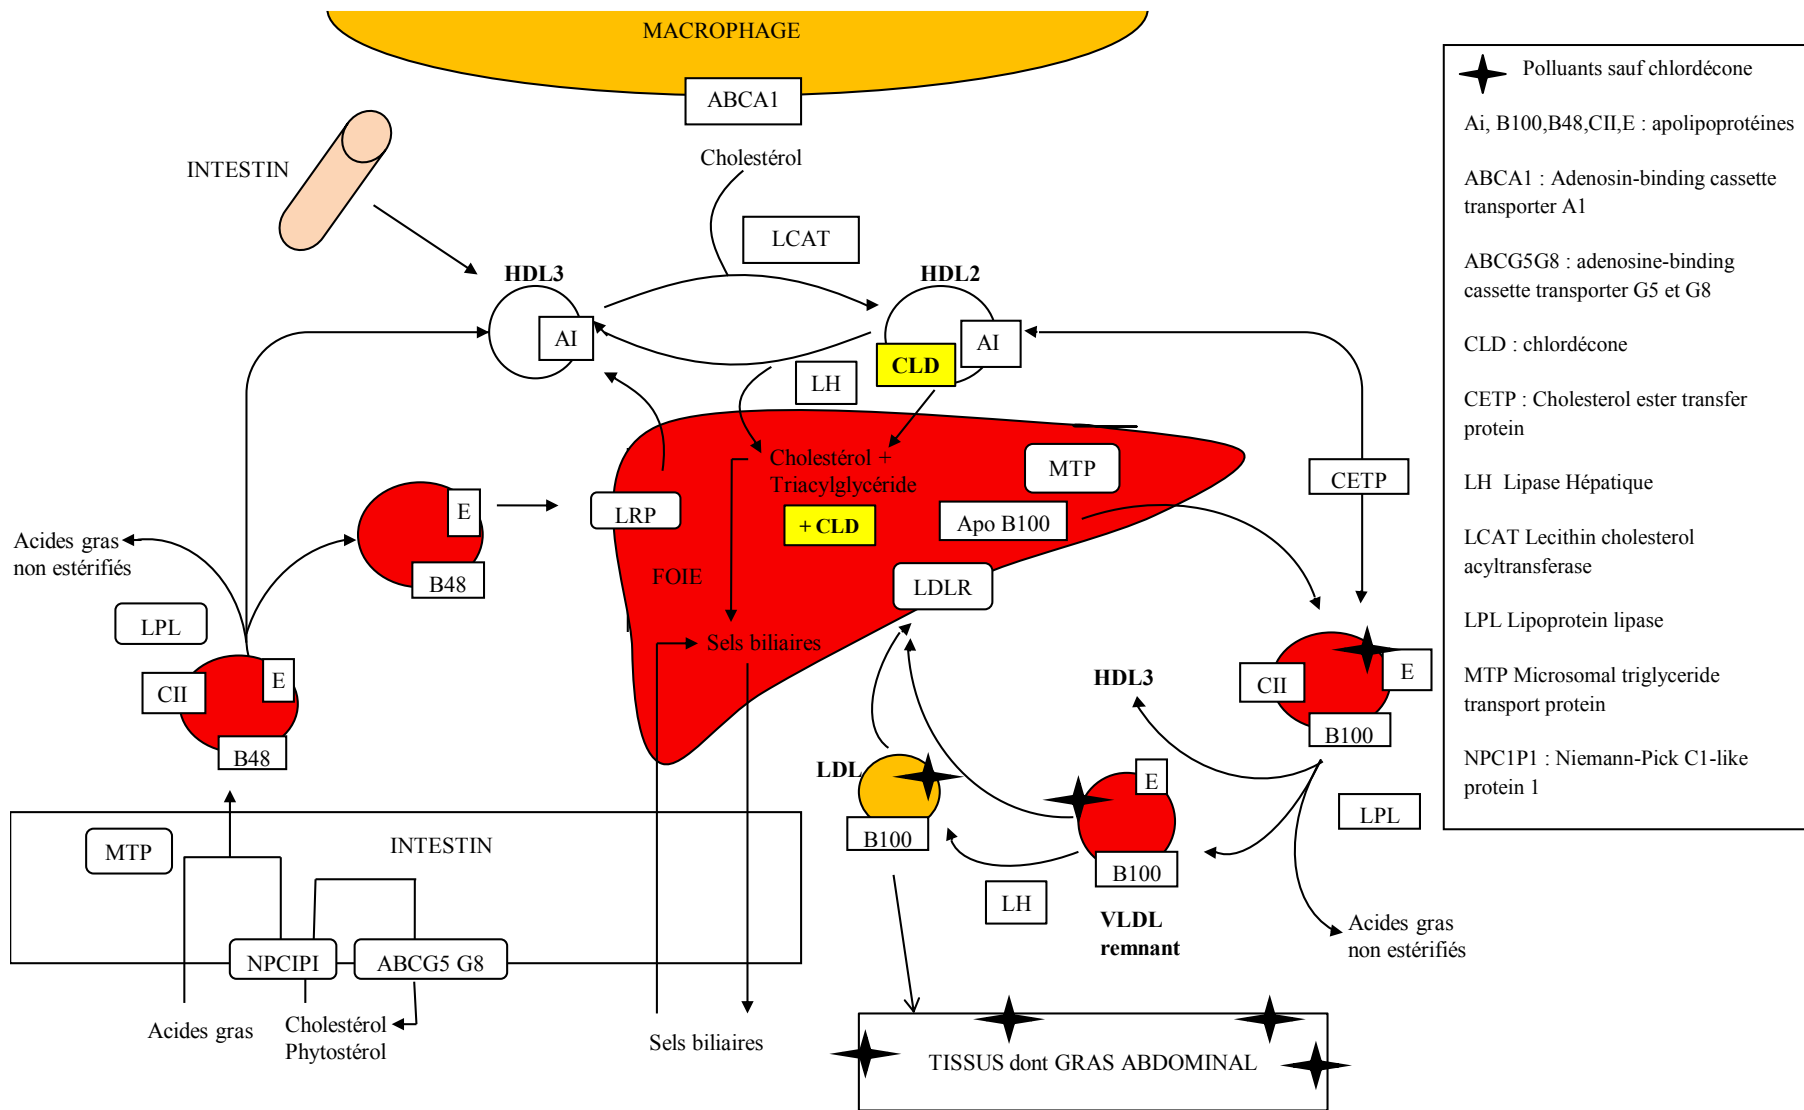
MACROPHAGE

ABCA1

INTESTIN

Cholestérol

LCAT

HDL3

AI

HDL2

CLD

AI

LH

Cholestérol + Triacylglycéride

MTP

+ CLD

Apo B100

CETP

E

B48

LRP

FOIE

LDLR

Acides gras non estérifiés

LPL

Sels biliaires

CII

E

B48

HDL3

CII

E

B100

LDL

B100

E

B100

LPL

MTP

INTESTIN

LH

VLDL remnant

NPCIPI

ABCG5 G8

Acides gras non estérifiés

Acides gras

Cholestérol Phytostérol

Sels biliaires

TISSUS dont GRAS ABDOMINAL

Polluants sauf chlordécone

Ai, B100,B48,CII,E : apolipoprotéines

ABCA1 : Adenosin-binding cassette transporter A1

ABCG5G8 : adenosine-binding cassette transporter G5 et G8

CLD : chlordécone

CETP : Cholesterol ester transfer protein

LH Lipase Hépatique

LCAT Lecithin cholesterol acyltransferase

LPL Lipoprotein lipase

MTP Microsomal triglyceride transport protein

NPC1P1 : Niemann-Pick C1-like protein 1